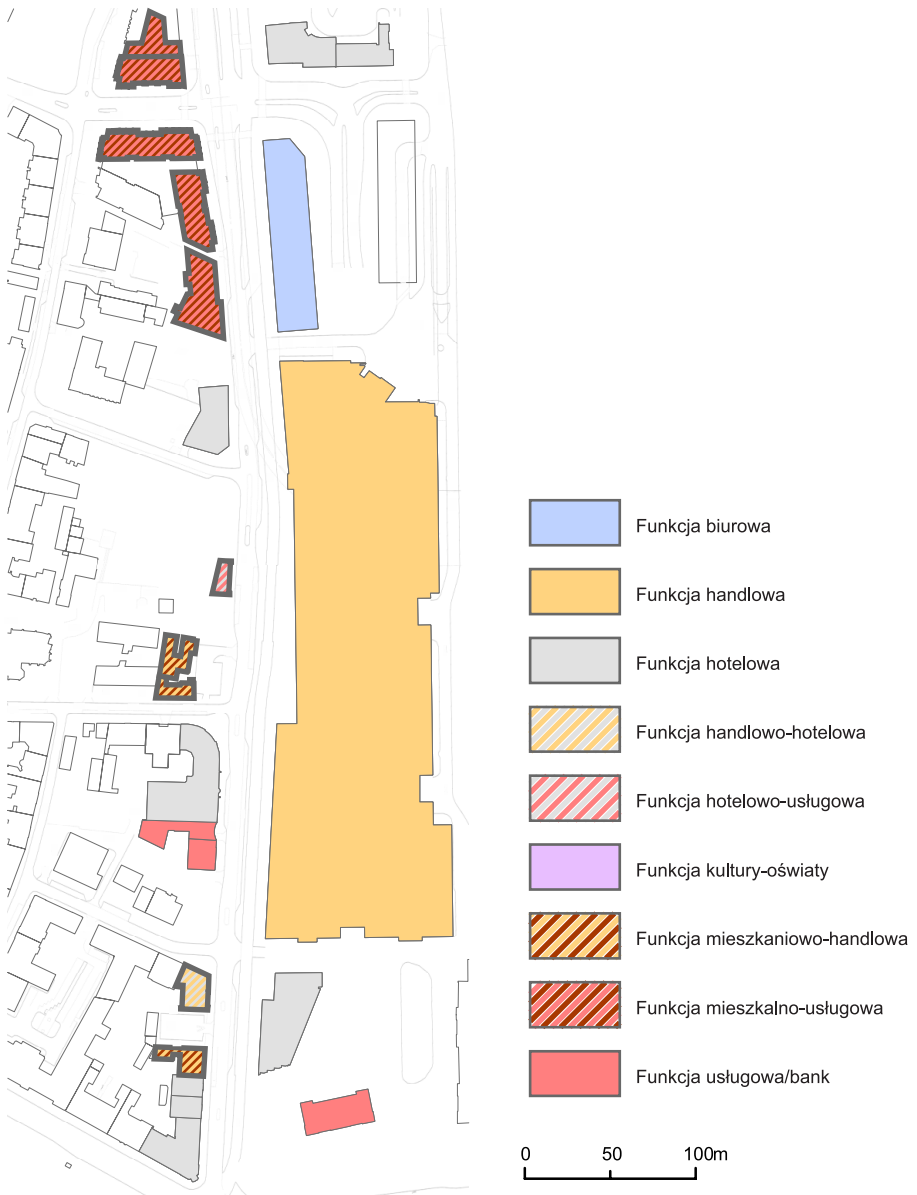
Funkcja biurowa
Funkcja handlowa
Funkcja hotelowa
Funkcja handlowo-hotelowa
Funkcja hotelowo-usługowa
Funkcja kultury-oświaty
Funkcja mieszkaniowo-handlowa
Funkcja mieszkalno-usługowa
Funkcja usługowa/bank

0 50 100m